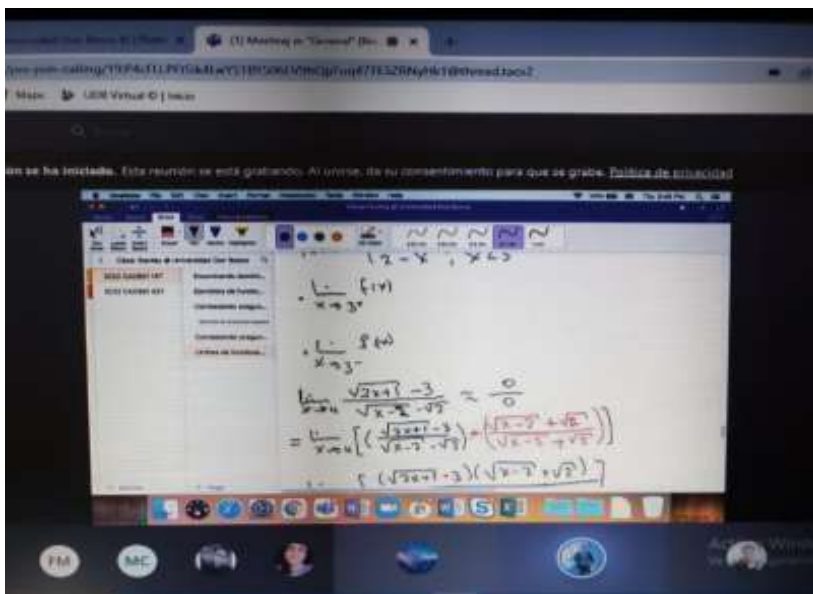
(1) Meeting in "General" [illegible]

UDB Virtual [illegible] | Inicio

ón se ha iniciado. Esta reunión se está grabando. Al unirse, da su consentimiento para que se grabe. Política de privacidad

$\lim_{x \to 3^+} f(x)$

$\lim_{x \to 3^-} f(x)$

$\lim_{x \to 4} \frac{\sqrt{2x+1}-3}{\sqrt{x-2}-\sqrt{2}} = \frac{0}{0}$

$= \lim_{x \to 4} \left[ \left( \frac{\sqrt{2x+1}-3}{\sqrt{x-2}-\sqrt{2}} \right) \cdot \left( \frac{\sqrt{x-2}+\sqrt{2}}{\sqrt{x-2}+\sqrt{2}} \right) \right]$

$[(\sqrt{2x+1}-3)(\sqrt{x-2}+\sqrt{2})]$

FM

MC

Activar Windows